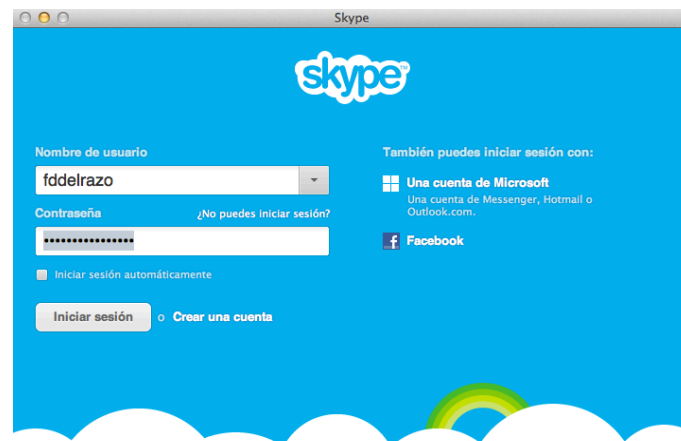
Skype

skype

Nombre de usuario

fddelrazo

Contraseña

¿No puedes iniciar sesión?

••••••••••••••••

Iniciar sesión automáticamente

Iniciar sesión

o Crear una cuenta

También puedes iniciar sesión con:

Una cuenta de Microsoft

Una cuenta de Messenger, Hotmail o Outlook.com.

Facebook